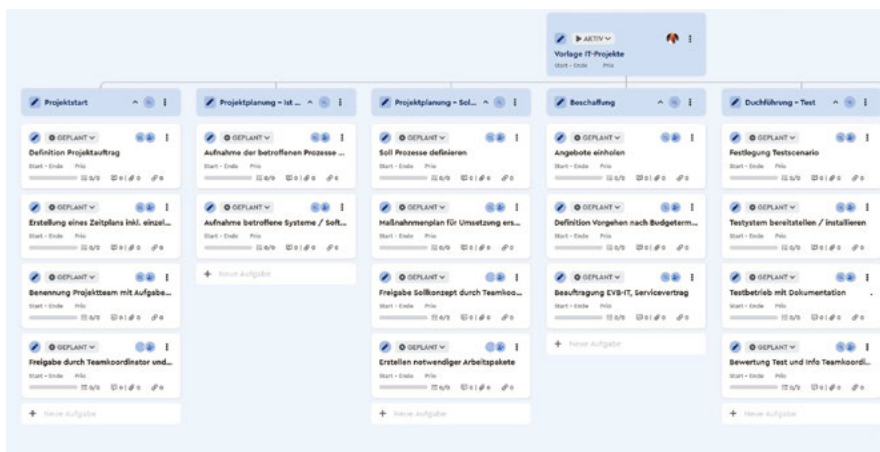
▶ AKTIV
Vorlage IT-Projekte
Start - Ende Prio

Projektstart

GEPLANT
Definition Projektauftrag
Start - Ende Prio
0/0 0 | 0 0

GEPLANT
Erstellung eines Zeitplans inkl. einzel...
Start - Ende Prio
0/0 0 | 0 0

GEPLANT
Benennung Projektteam mit Aufgabe...
Start - Ende Prio
0/0 0 | 0 0

GEPLANT
Freigabe durch Teamkoordinator und...
Start - Ende Prio
0/0 0 | 0 0

+ Neue Aufgabe

Projektplanung - Ist ...

GEPLANT
Aufnahme der betroffenen Prozesse ...
Start - Ende Prio
0/0 0 | 0 0

GEPLANT
Aufnahme betroffene Systeme / Soft...
Start - Ende Prio
0/0 0 | 0 0

+ Neue Aufgabe

Projektplanung - Sol...

GEPLANT
Soll Prozesse definieren
Start - Ende Prio
0/0 0 | 0 0

GEPLANT
Maßnahmenplan für Umsetzung ers...
Start - Ende Prio
0/0 0 | 0 0

GEPLANT
Freigabe Sollkonzept durch Teamkoo...
Start - Ende Prio
0/0 0 | 0 0

GEPLANT
Erstellen notwendiger Arbeitspakete
Start - Ende Prio
0/0 0 | 0 0

+ Neue Aufgabe

Beschaffung

GEPLANT
Angebote einholen
Start - Ende Prio
0/0 0 | 0 0

GEPLANT
Definition Vorgehen nach Budgeterm...
Start - Ende Prio
0/0 0 | 0 0

GEPLANT
Beauftragung EVB-IT, Servicevertrag
Start - Ende Prio
0/0 0 | 0 0

+ Neue Aufgabe

Duchführung - Test

GEPLANT
Festlegung Testscenario
Start - Ende Prio
0/0 0 | 0 0

GEPLANT
Testsystem bereitstellen / installieren
Start - Ende Prio
0/0 0 | 0 0

GEPLANT
Testbetrieb mit Dokumentation
Start - Ende Prio
0/0 0 | 0 0

GEPLANT
Bewertung Test und Info Teamkoordi...
Start - Ende Prio
0/0 0 | 0 0

+ Neue Aufgabe